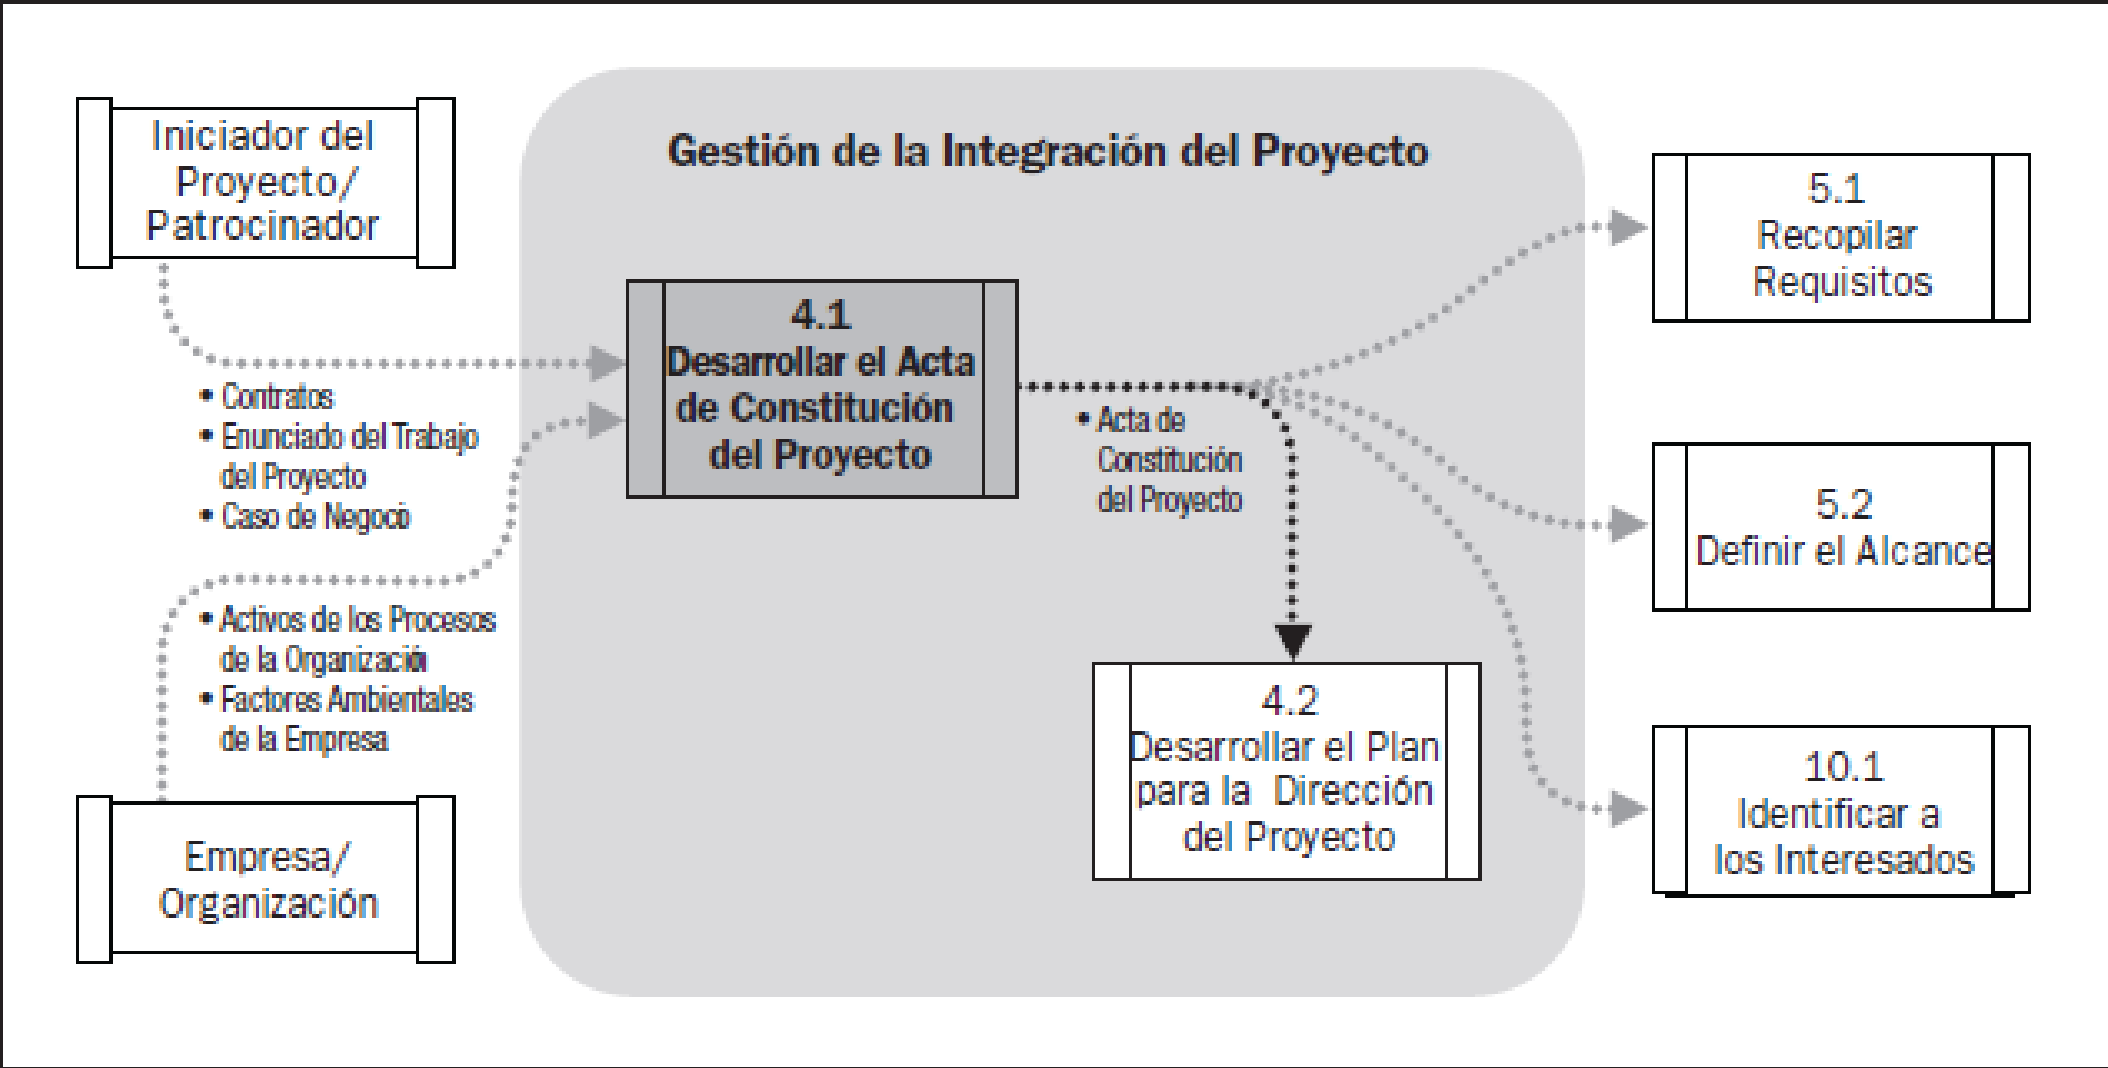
Iniciador del Proyecto/ Patrocinador

Gestión de la Integración del Proyecto

5.1 Recopilar Requisitos

4.1 Desarrollar el Acta de Constitución del Proyecto

• Contratos
• Enunciado del Trabajo del Proyecto
• Caso de Negocio

• Acta de Constitución del Proyecto

5.2 Definir el Alcance

• Activos de los Procesos de la Organización
• Factores Ambientales de la Empresa

4.2 Desarrollar el Plan para la Dirección del Proyecto

10.1 Identificar a los Interesados

Empresa/ Organización